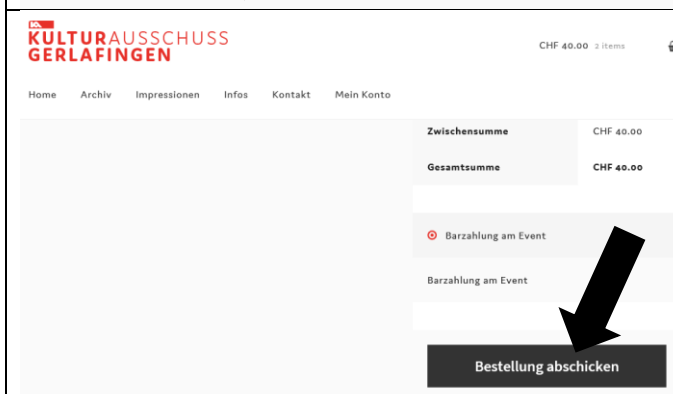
KA
KULTURAUSSCHUSS
GERLAFINGEN

CHF 40.00 2 items

Home Archiv Impressionen Infos Kontakt Mein Konto

| Zwischensumme | CHF 40.00 |
|---|---|
| Gesamtsumme | CHF 40.00 |

Barzahlung am Event

Barzahlung am Event

Bestellung abschicken